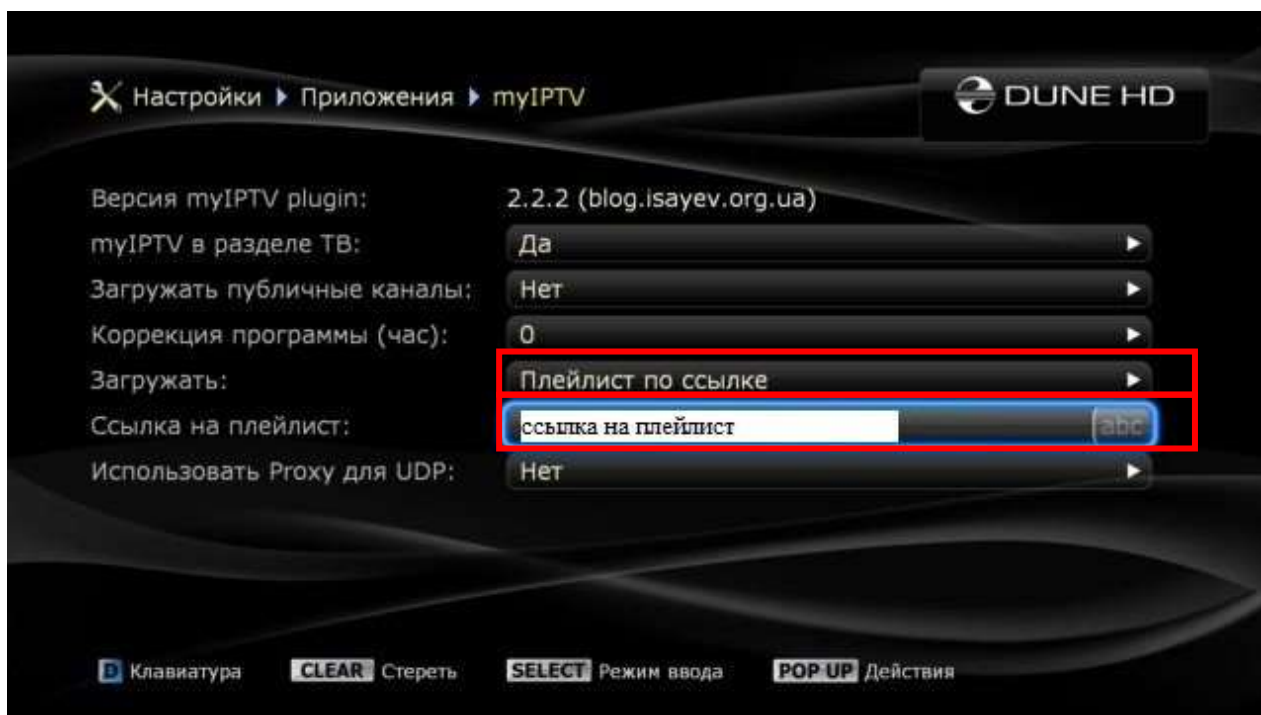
Настройки ▸ Приложения ▸ myIPTV

DUNE HD

Версия myIPTV plugin: 2.2.2 (blog.isayev.org.ua)

myIPTV в разделе ТВ: Да

Загружать публичные каналы: Нет

Коррекция программы (час): 0

Загружать: Плейлист по ссылке

Ссылка на плейлист: ссылка на плейлист abc

Использовать Proxy для UDP: Нет

D Клавиатура CLEAR Стереть SELECT Режим ввода POP UP Действия